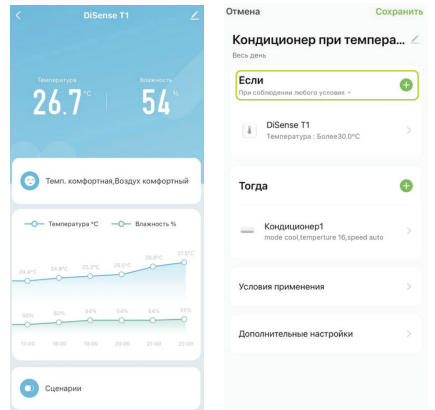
DiSense T1

Температура
26.7 °C

Влажность
54 %

Темп. комфортная,Воздух комфортный

Температура °C — Влажность %

24.4°C 24.8°C 25.2°C 26.0°C 26.8°C 27.5°C

50% 52% 54% 54% 54% 55%

17:00 18:00 19:00 20:00 21:00 22:00

Сценарии

Отмена Сохранить

Кондиционер при температ...

Весь день

Если

При соблюдении любого условия

DiSense T1
Температура : Более30.0°C

Тогда

Кондиционер1
mode cool,temperture 16,speed auto

Условия применения

Дополнительные настройки